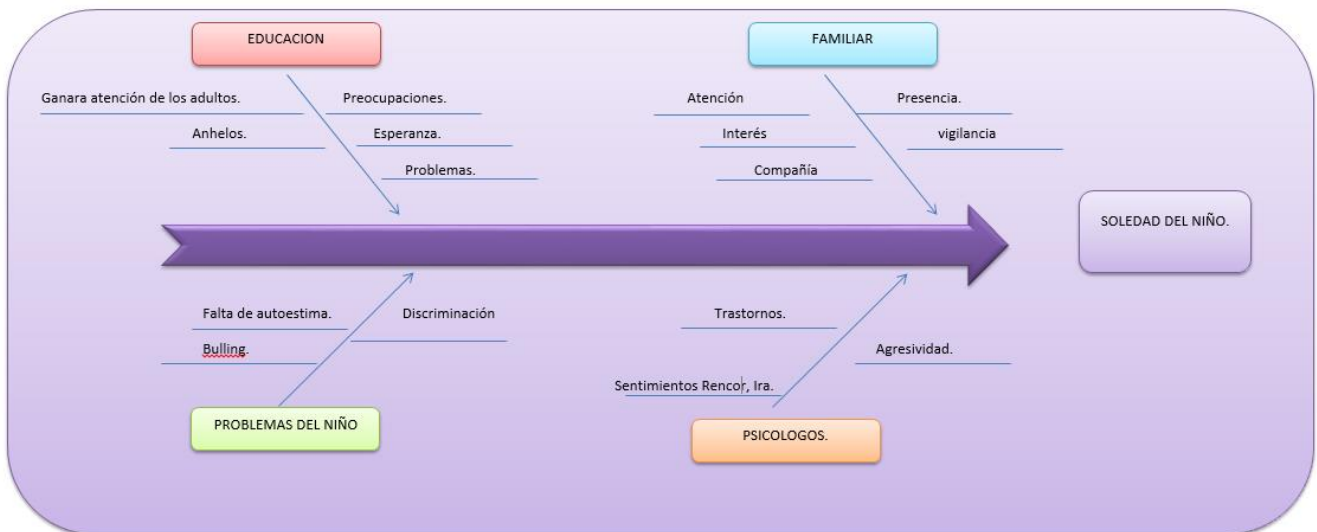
EDUCACION

Ganara atención de los adultos.

Preocupaciones.

Anhelos.

Esperanza.

Problemas.

FAMILIAR

Atención

Presencia.

Interés

vigilancia

Compañía

SOLEDAD DEL NIÑO.

Falta de autoestima.

Discriminación

Bulling.

PROBLEMAS DEL NIÑO

Trastornos.

Agresividad.

Sentimientos Rencor, Ira.

PSICOLOGOS.